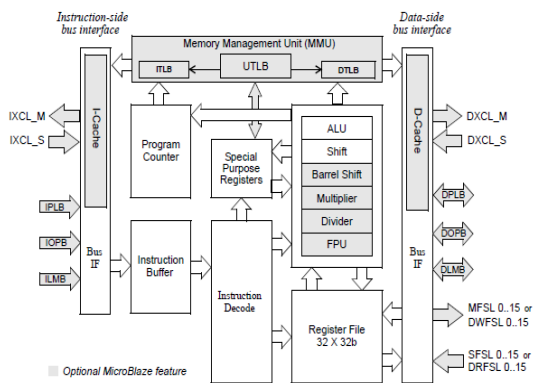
Instruction-side bus interface

Data-side bus interface

Memory Management Unit (MMU)

ITLB

UTLB

DTLB

IXCL_M

IXCL_S

I-Cache

Program Counter

Special Purpose Registers

ALU

Shift

Barrel Shift

Multiplier

Divider

FPU

D-Cache

DXCL_M

DXCL_S

IPLB

IOPB

ILMB

Bus IF

Instruction Buffer

Instruction Decode

Register File 32 X 32b

Bus IF

DPLB

DOPB

DLMB

MFSL 0..15 or DWFSL 0..15

SFSL 0..15 or DRFSL 0..15

Optional MicroBlaze feature